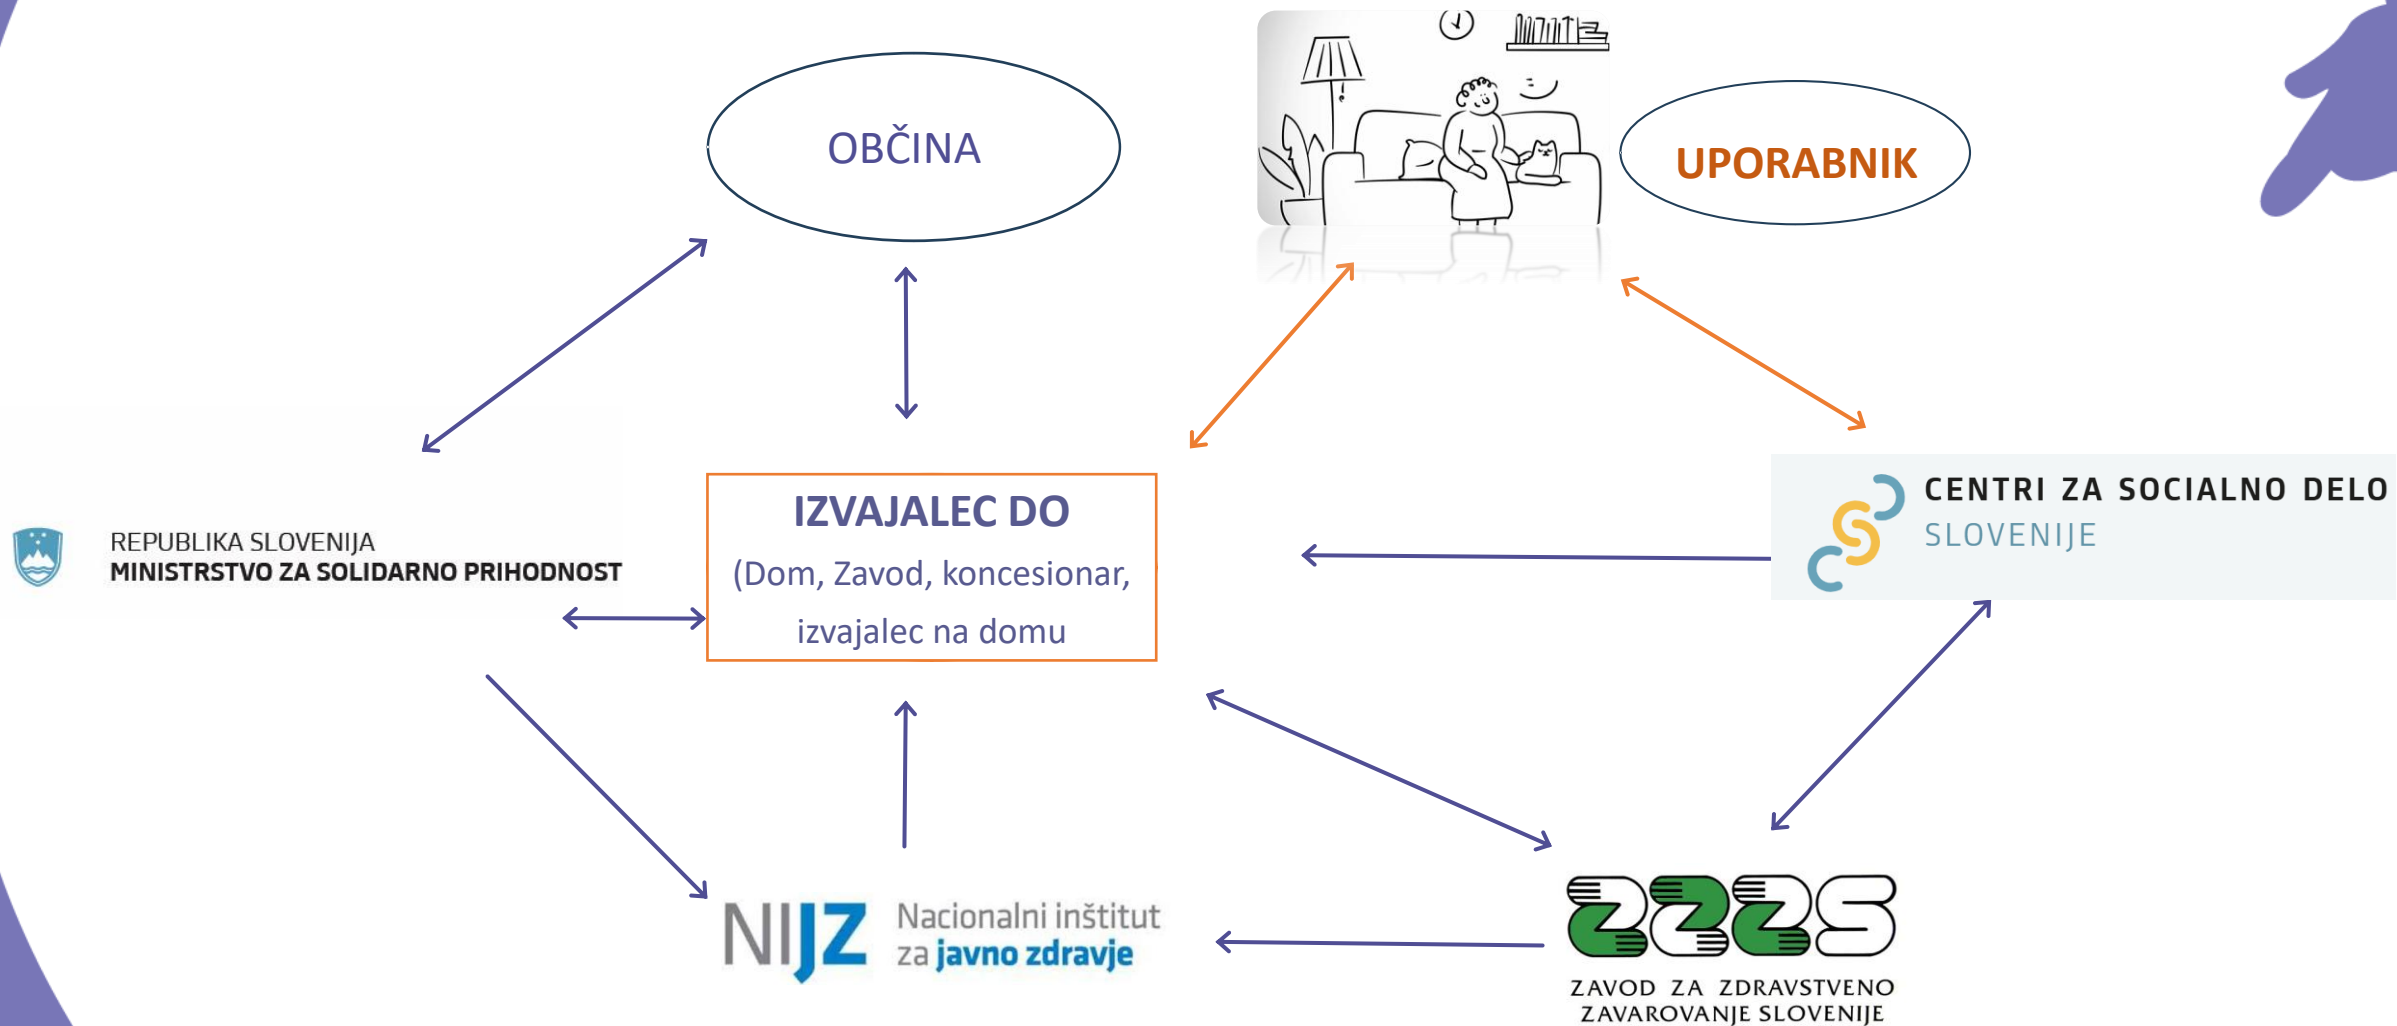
OBČINA

UPORABNIK

REPUBLIKA SLOVENIJA
MINISTRSTVO ZA SOLIDARNO PRIHODNOST

IZVAJALEC DO
(Dom, Zavod, koncesionar, izvajalec na domu

CENTRI ZA SOCIALNO DELO
SLOVENIJE

NIJZ Nacionalni inštitut za javno zdravje

ZZZS
ZAVOD ZA ZDRAVSTVENO ZAVAROVANJE SLOVENIJE